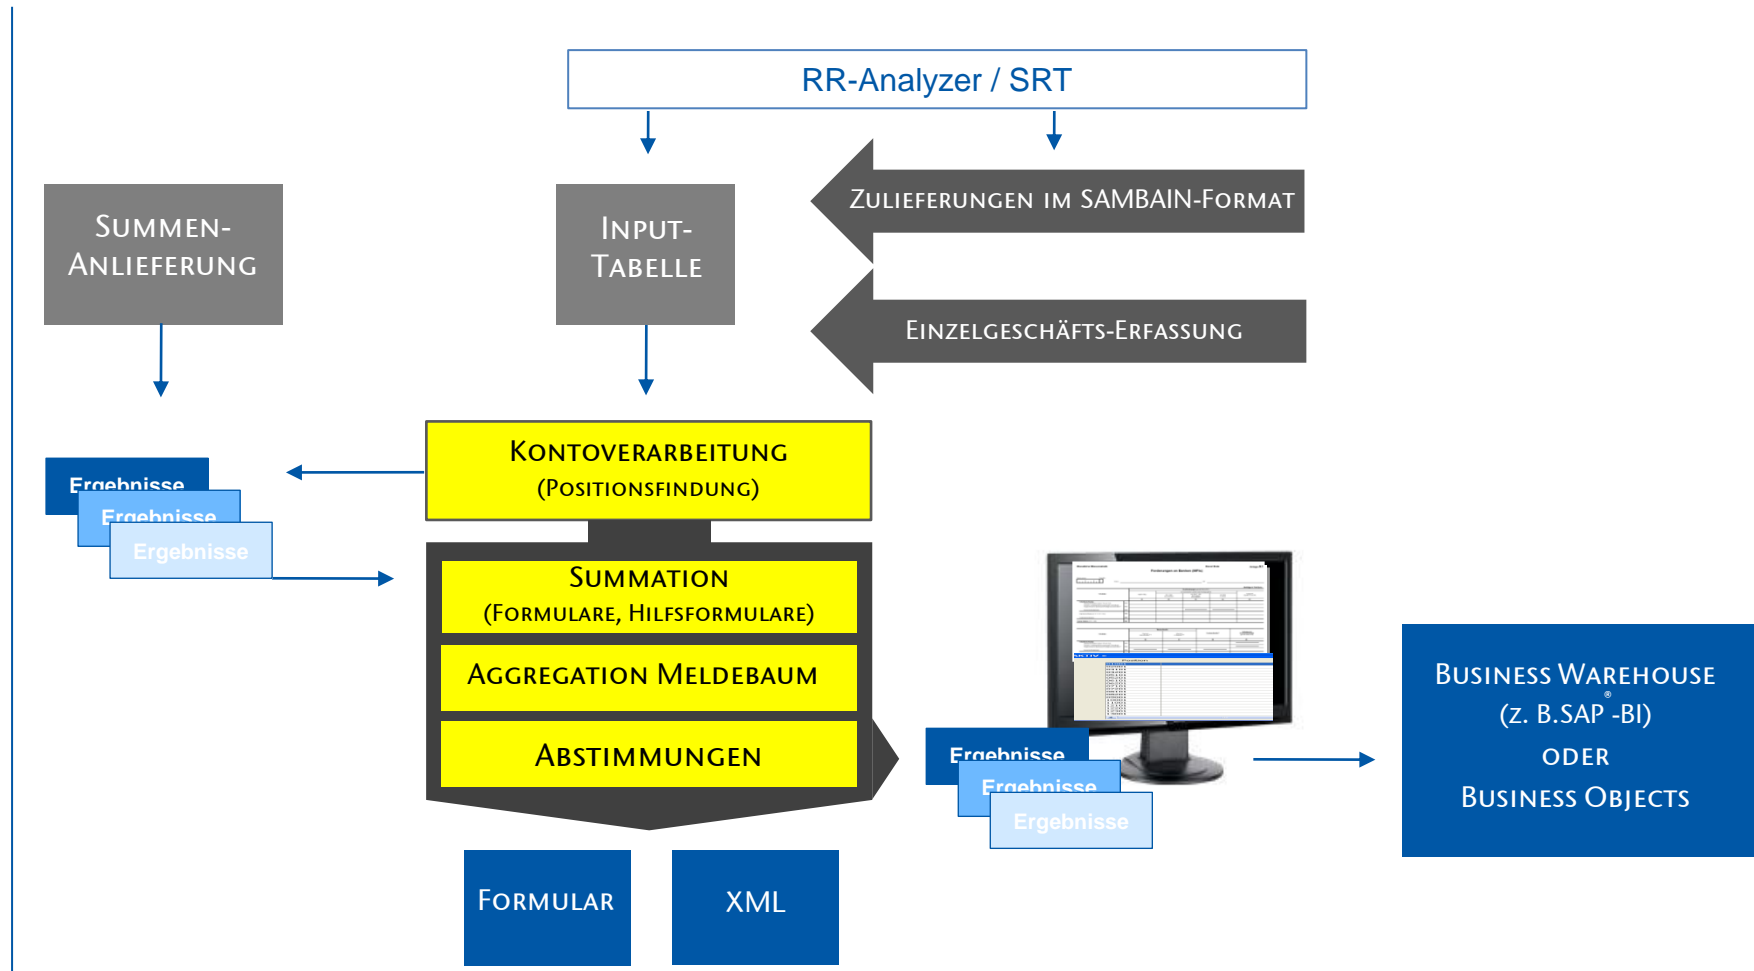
RR-Analyzer / SRT

Summen-Anlieferung

Input-Tabelle

Zulieferungen im SAMBAIN-Format

Einzelgeschäfts-Erfassung

Ergebnisse
Ergebnisse
Ergebnisse

Kontoverarbeitung
(Positionsfindung)

Summation
(Formulare, Hilfsformulare)

Aggregation Meldebaum

Abstimmungen

Ergebnisse
Ergebnisse
Ergebnisse

Business Warehouse
(z. B.SAP® -BI)
oder
Business Objects

Formular

XML